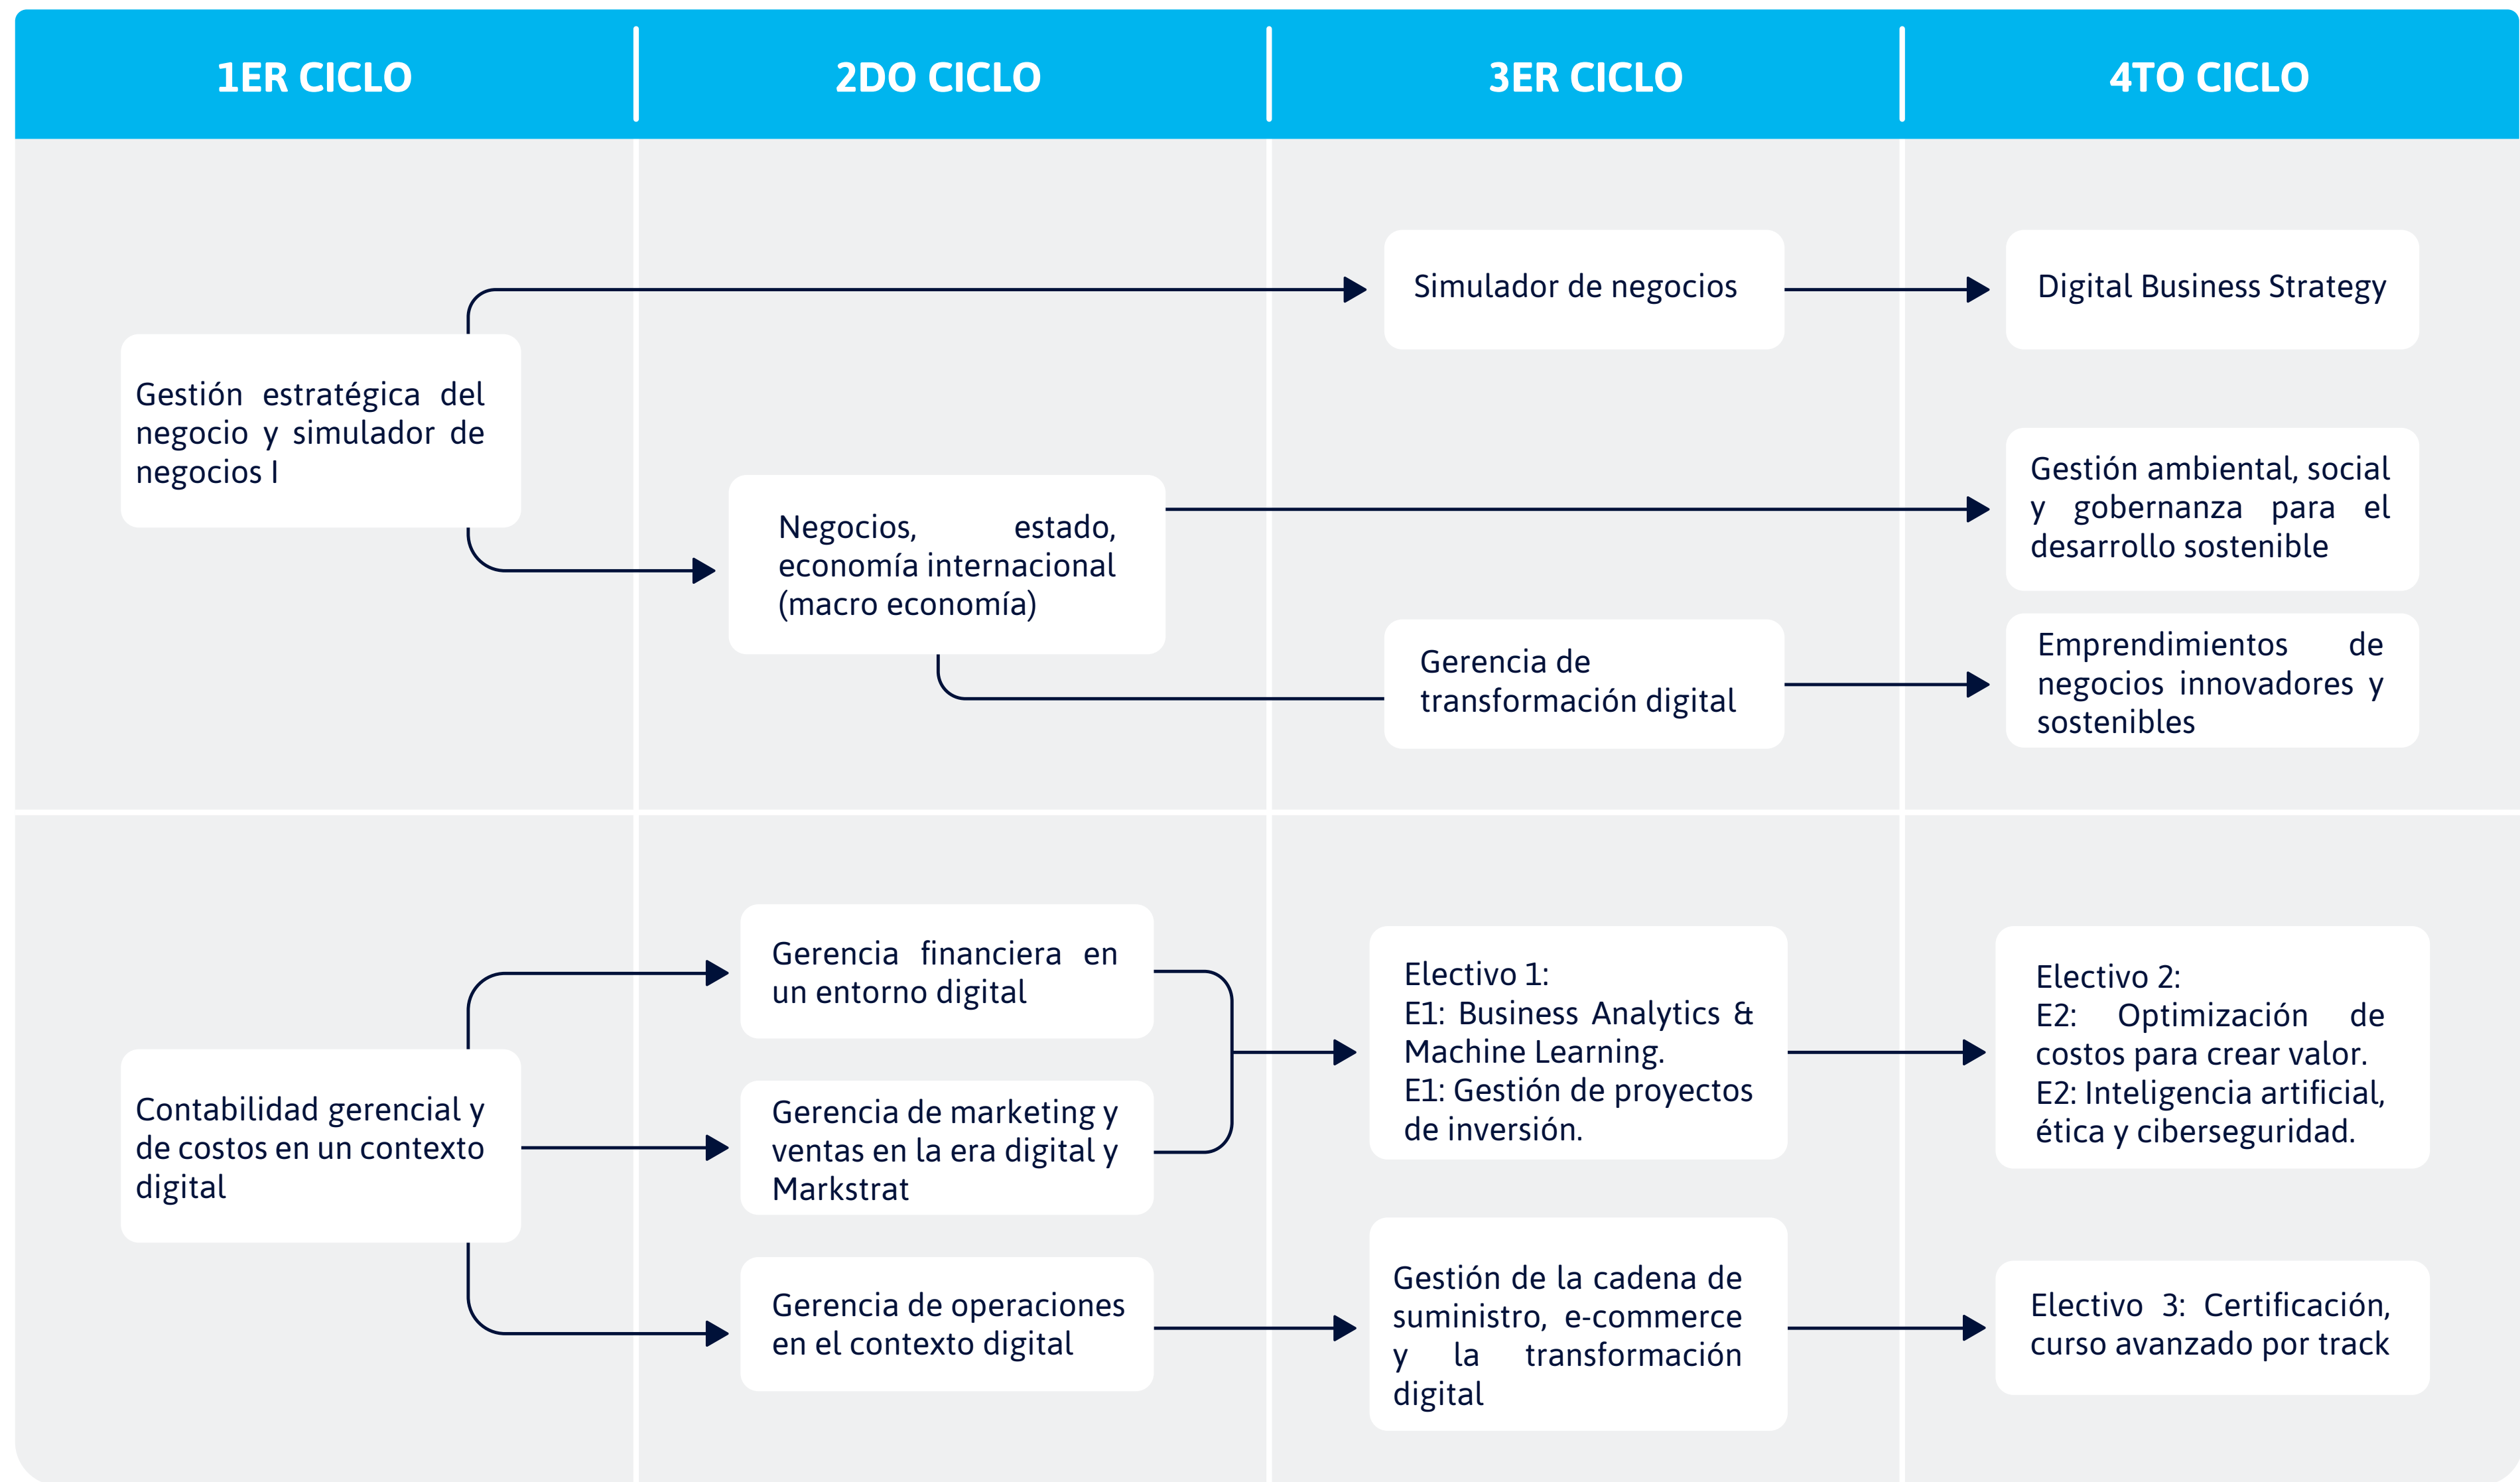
1ER CICLO

2DO CICLO

3ER CICLO

4TO CICLO

Gestión estratégica del negocio y simulador de negocios I

Simulador de negocios

Digital Business Strategy

Negocios, estado, economía internacional (macro economía)

Gestión ambiental, social y gobernanza para el desarrollo sostenible

Gerencia de transformación digital

Emprendimientos de negocios innovadores y sostenibles

Contabilidad gerencial y de costos en un contexto digital

Gerencia financiera en un entorno digital

Gerencia de marketing y ventas en la era digital y Markstrat

Electivo 1:
E1: Business Analytics & Machine Learning.
E1: Gestión de proyectos de inversión.

Electivo 2:
E2: Optimización de costos para crear valor.
E2: Inteligencia artificial, ética y ciberseguridad.

Gerencia de operaciones en el contexto digital

Gestión de la cadena de suministro, e-commerce y la transformación digital

Electivo 3: Certificación, curso avanzado por track